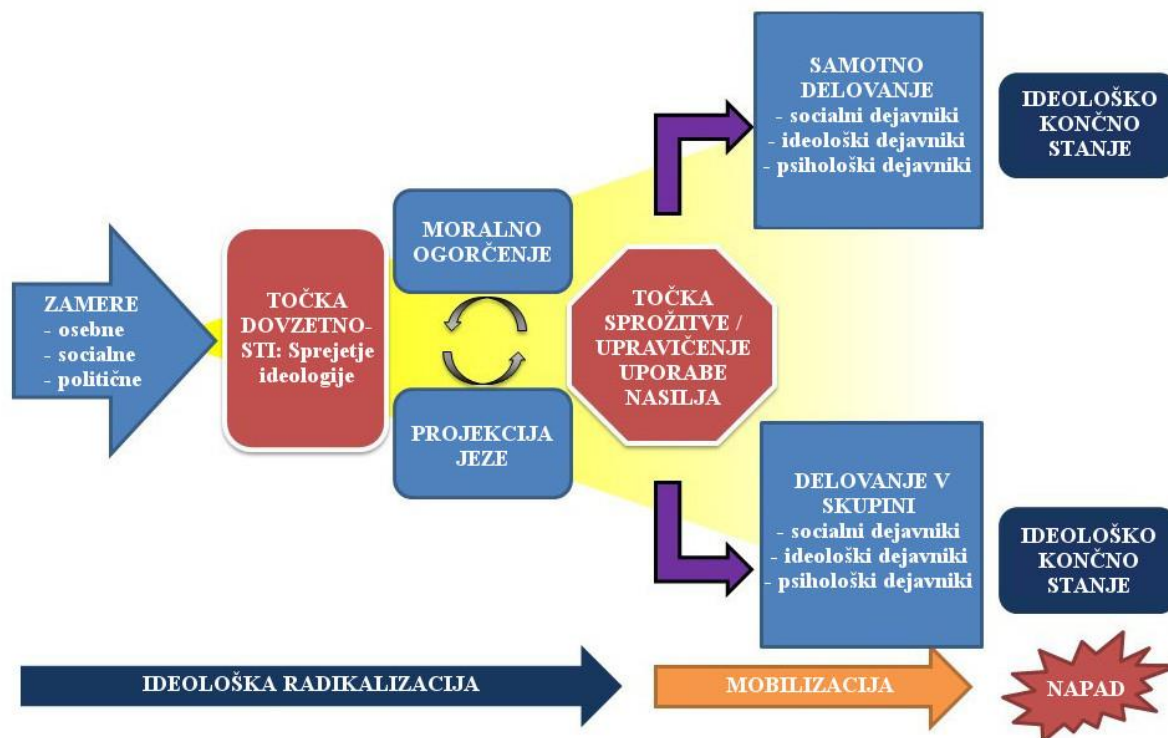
ZAMERE
- osebne
- socialne
- politične

TOČKA DOVZETNOSTI: Sprejetje ideologije

MORALNO OGORČENJE

PROJEKCIJA JEZE

TOČKA SPROŽITVE / UPRAVIČENJE UPORABE NASILJA

SAMOTNO DELOVANJE
- socialni dejavniki
- ideološki dejavniki
- psihološki dejavniki

IDEOLOŠKO KONČNO STANJE

DELOVANJE V SKUPINI
- socialni dejavniki
- ideološki dejavniki
- psihološki dejavniki

IDEOLOŠKO KONČNO STANJE

IDEOLOŠKA RADIKALIZACIJA

MOBILIZACIJA

NAPAD